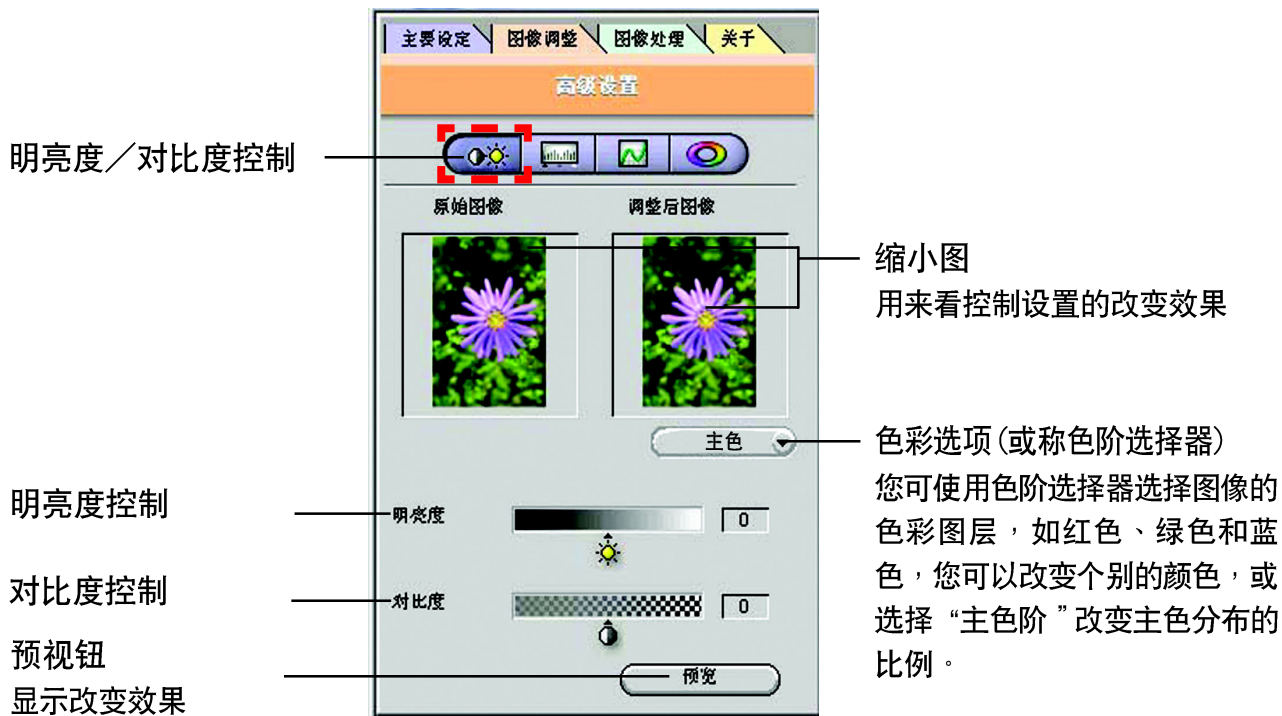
主要设定
图像调整
图像处理
关于
高级设置

明亮度／对比度控制

原始图像
调整后图像

缩小图
用来看控制设置的改变效果

主色

色彩选项(或称色阶选择器)
您可使用色阶选择器选择图像的色彩图层，如红色、绿色和蓝色，您可以改变个别的颜色，或选择“主色阶”改变主色分布的比例。

明亮度控制
明亮度
0

对比度控制
对比度
0

预视钮
显示改变效果
预览